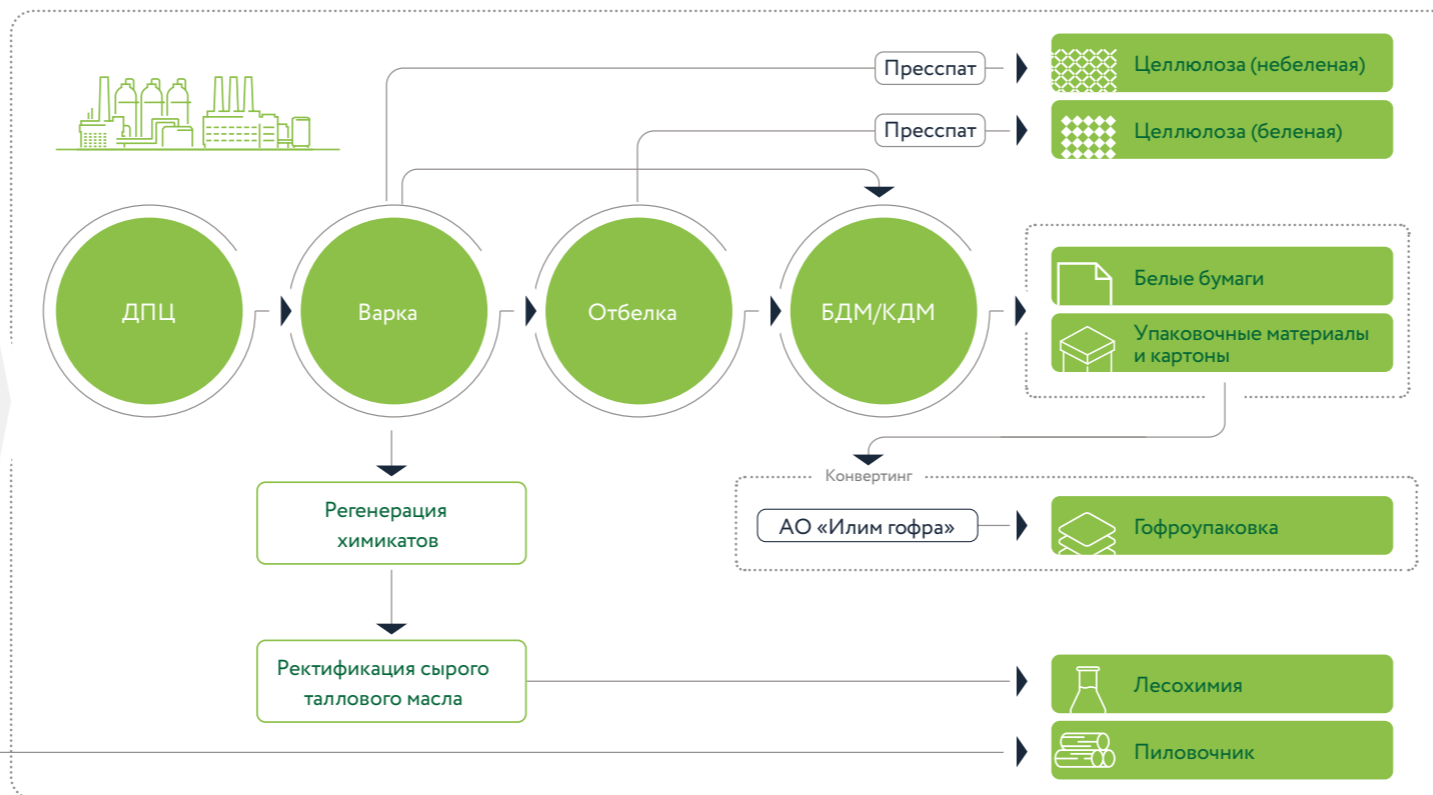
Пресспат

Целлюлоза (небеленая)

Пресспат

Целлюлоза (беленая)

ДПЦ

Варка

Отбелка

БДМ/КДМ

Белые бумаги

Упаковочные материалы и картоны

Конвертинг

АО «Илим гофра»

Гофроупаковка

Регенерация химикатов

Ректификация сырого таллового масла

Лесохимия

Пиловочник